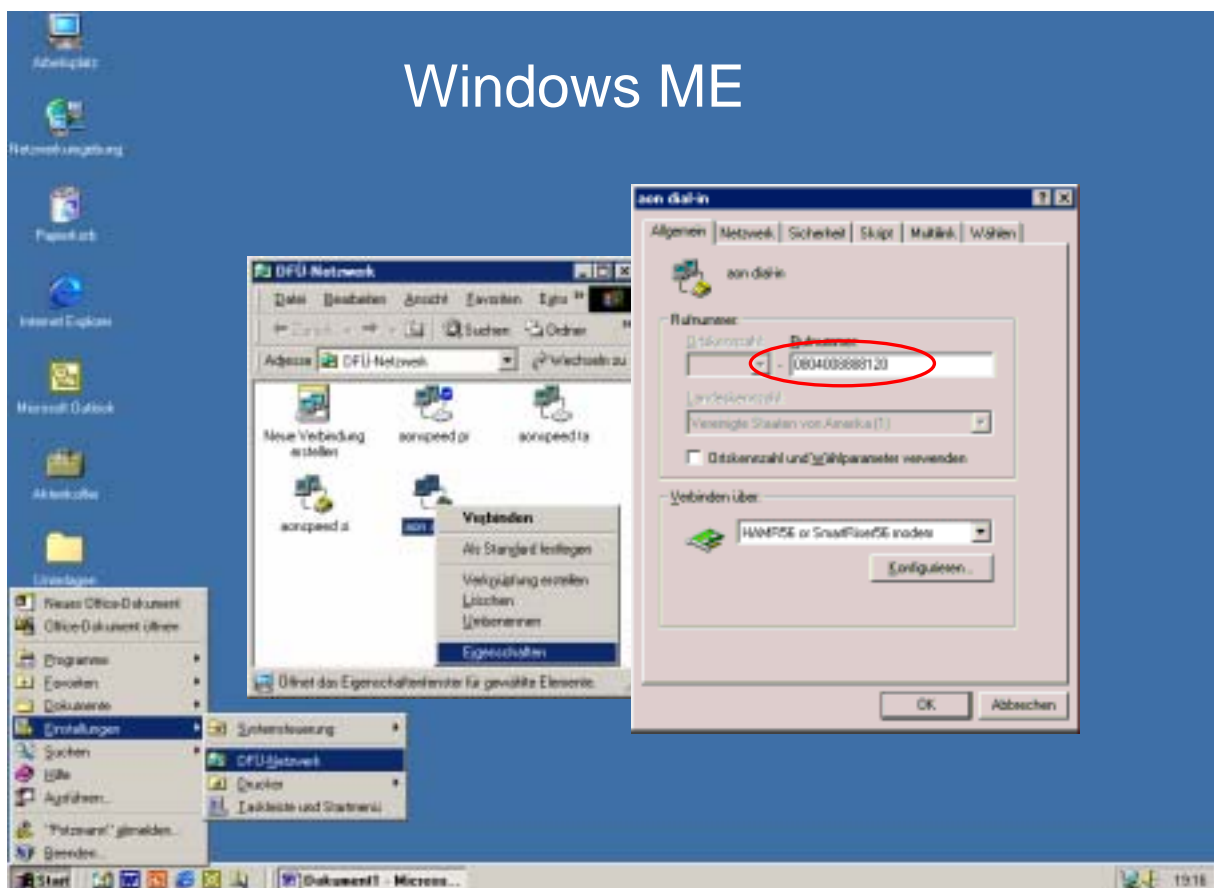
Windows ME

Arbeitsplatz

Netzwerkumgebung

Papierkorb

Internet Explorer

Microsoft Outlook

Aktenkoffer

Unterlagen

DFÜ-Netzwerk

Datei Bearbeiten Ansicht Favoriten Extras

Zurück Suchen Ordner

Adresse DFÜ-Netzwerk Wechseln zu

Neue Verbindung erstellen

aonspeed pi

aonspeed ta

aonspeed st

aon

Verbinden

Als Standard festlegen

Verknüpfung erstellen

Löschen

Umbenennen

Eigenschaften

Öffnet das Eigenschaftenfenster für gewählte Elemente.

aon dial-in

Allgemein Netzwerk Sicherheit Skript Multilink Wählen

aon dial-in

Rufnummer

Ortskennzahl: Rufnummer:

0804008888120

Landeskennzahl:

Vereinigte Staaten von Amerika (1)

Ortskennzahl und Wählparameter verwenden

Verbinden über:

HAMR56 or SmartRiser56 modem

Konfigurieren...

OK Abbrechen

Neues Office-Dokument

Office-Dokument öffnen

Programme

Favoriten

Dokumente

Einstellungen

Suchen

Hilfe

Ausführen...

"Putzmann" abmelden...

Beenden...

Systemsteuerung

DFÜ-Netzwerk

Drucker

Taskleiste und Startmenü

Start

Dokument1 - Micros...

19:16